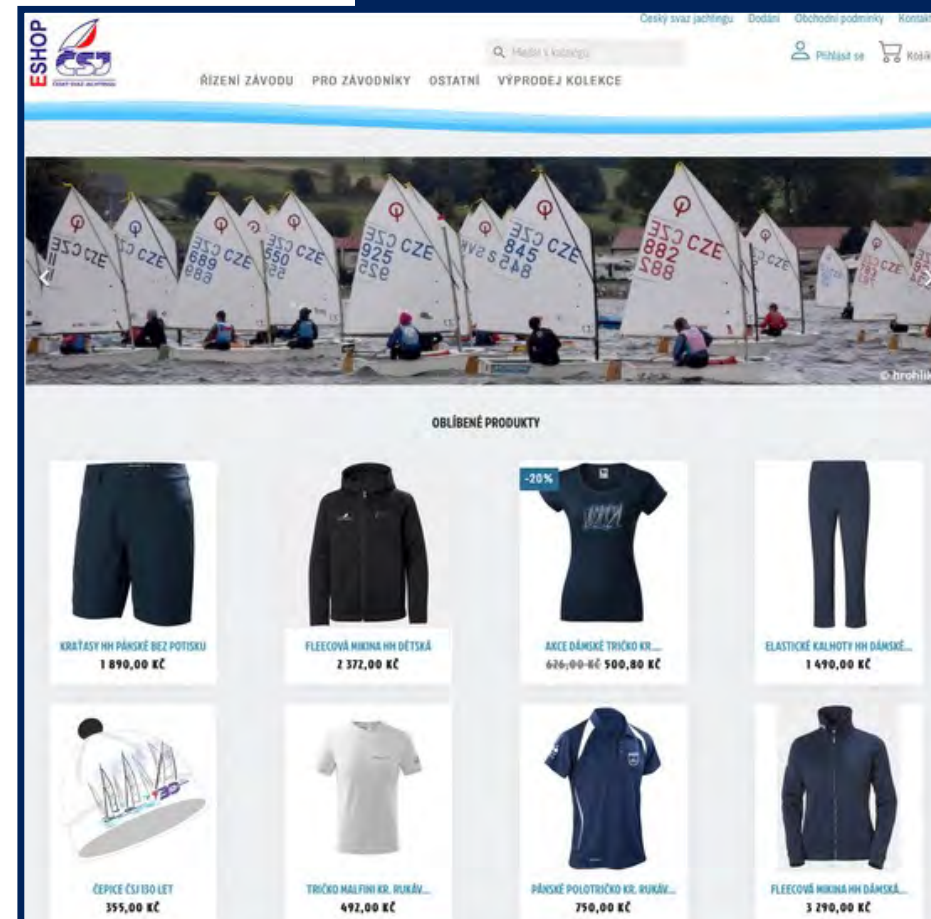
ESHOP
ČSJ
ČESKÝ SVAZ JACHTINGU

Český svaz jachtingu Dodání Obchodní podmínky Kontakt

Hledat v katalogu

Přihlásit se Košík

ŘÍZENÍ ZÁVODU PRO ZÁVODNÍKY OSTATNÍ VÝPRODEJ KOLEKCE

CZE 689
CZE 550
CZE 925
CZE 845
CZE 882

© hrohlik

OBLÍBENÉ PRODUKTY

KRAŤASY HH PÁNSKÉ BEZ POTISKU
1 890,00 KČ

FLEECOVÁ MIKINA HH DĚTSKÁ
2 372,00 KČ

-20%
AKCE DÁMSKÉ TRIČKO KR....
626,00 KČ 500,80 KČ

ELASTICKÉ KALHOTY HH DÁMSKÉ...
1 490,00 KČ

ČEPICE ČSJ 130 LET
355,00 KČ

TRIČKO MALFINI KR. RUKÁV...
492,00 KČ

PÁNSKÉ POLOTRIČKO KR. RUKÁV...
750,00 KČ

FLEECOVÁ MIKINA HH DÁMSKÁ...
3 290,00 KČ